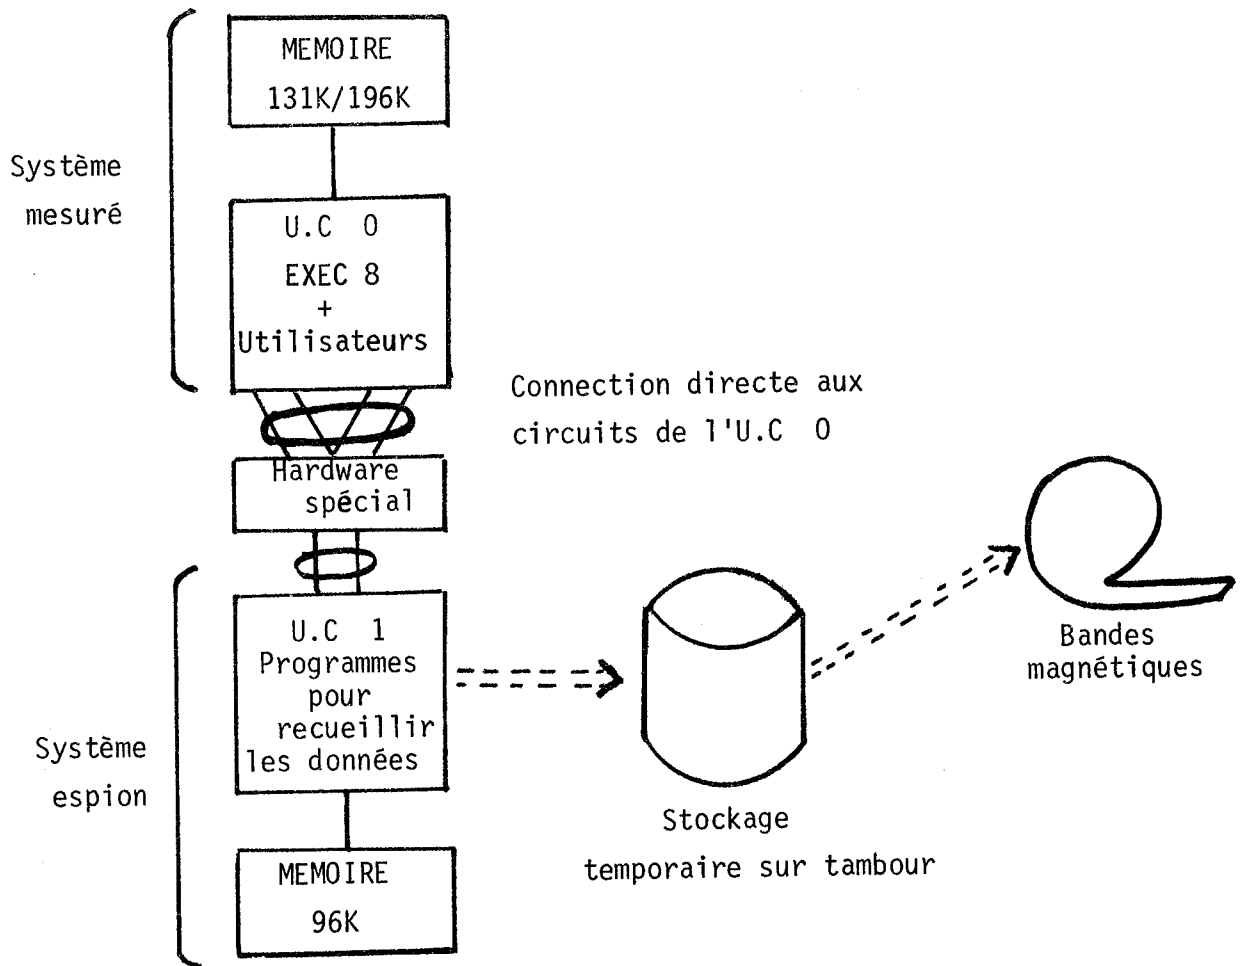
MEMOIRE
131K/196K

Système mesuré

U.C 0
EXEC 8
+
Utilisateurs

Connection directe aux circuits de l'U.C 0

Hardware spécial

U.C 1
Programmes pour recueillir les données

Système espion

MEMOIRE
96K

Stockage temporaire sur tambour

Bandes magnétiques